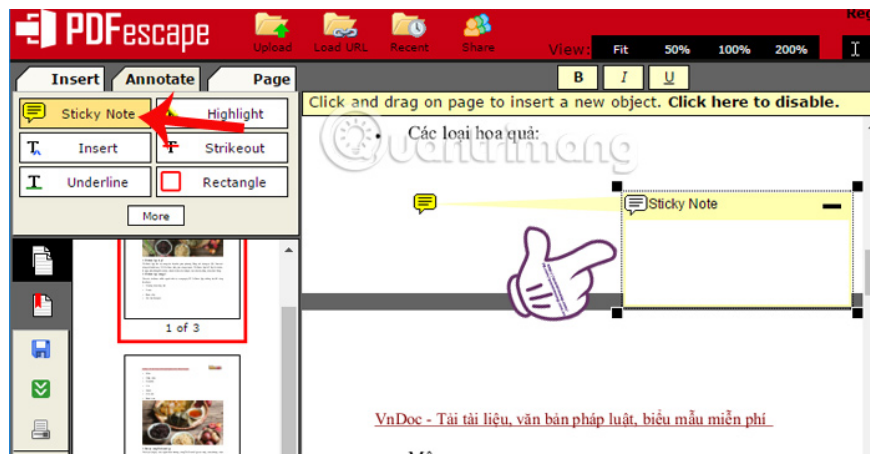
PDFescape

Upload Load URL Recent Share

View: Fit 50% 100% 200%

Insert Annotate Page

B I U

Sticky Note Highlight

Insert Strikeout

Underline Rectangle

More

Click and drag on page to insert a new object. Click here to disable.

Các loại hoa quả:

quantrimang

Sticky Note

1 of 3

VnDoc - Tải tài liệu, văn bản pháp luật, biểu mẫu miễn phí